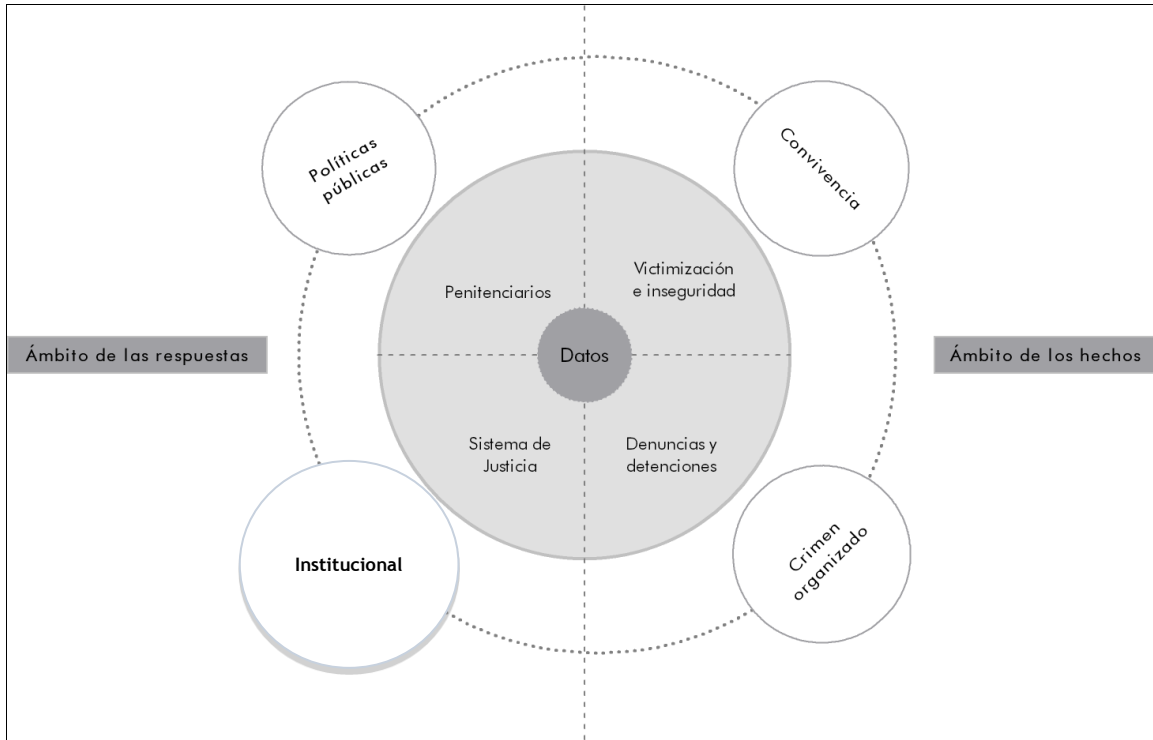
Políticas públicas

Convivencia

Penitenciarios

Victimización e inseguridad

Ámbito de las respuestas

Datos

Ámbito de los hechos

Sistema de Justicia

Denuncias y detenciones

Institucional

Crimen organizado